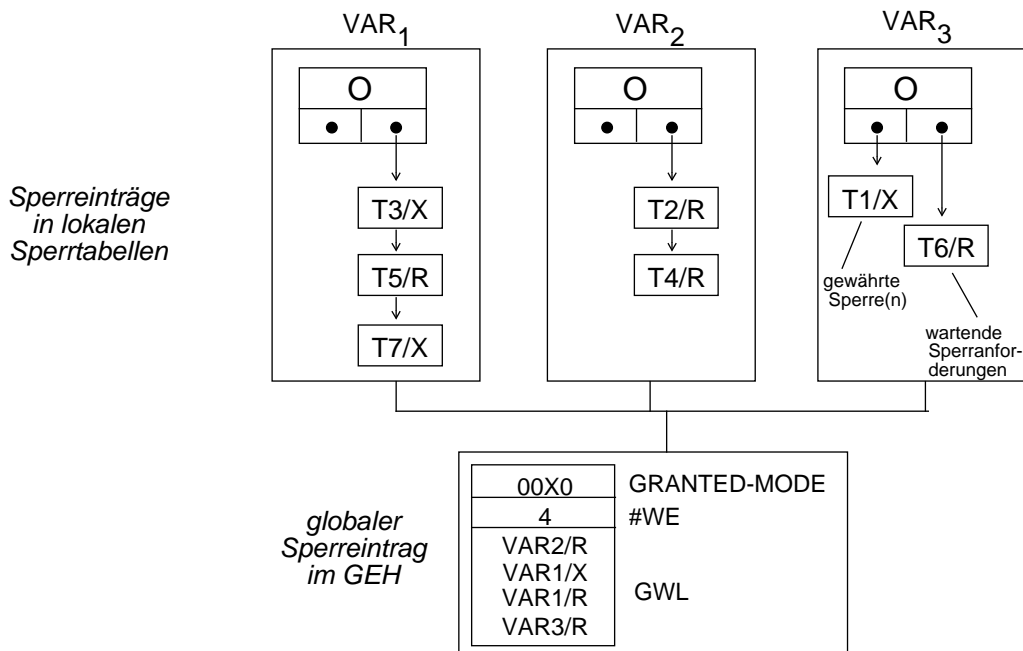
$VAR_1$

O

T3/X

T5/R

T7/X

$VAR_2$

O

T2/R

T4/R

$VAR_3$

O

T1/X

T6/R

gewährte Sperre(n)

wartende Sperranforderungen

Sperreinträge in lokalen Sperrtabellen

globaler Sperreintrag im GEH

00X0

GRANTED-MODE

4

#WE

VAR2/R
VAR1/X
VAR1/R
VAR3/R

GWL